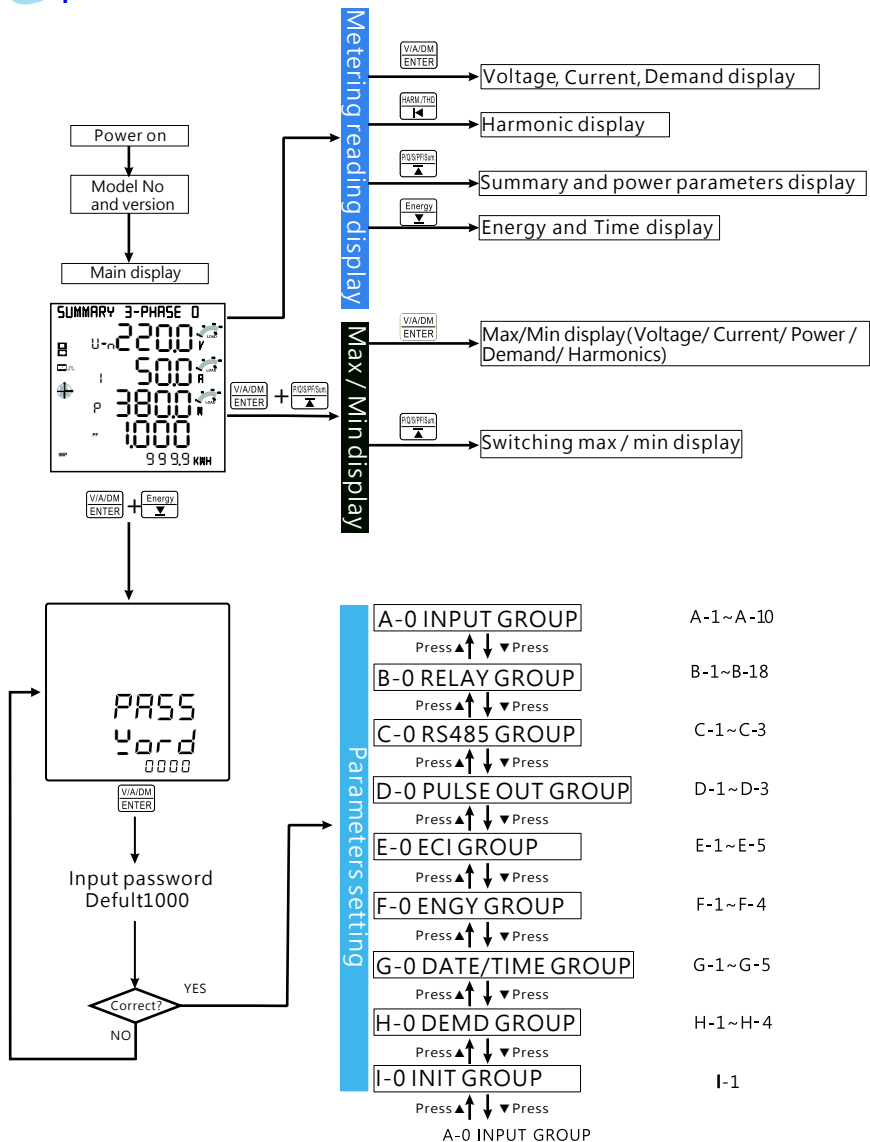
Power on

Model No and version

Main display

SUMMARY 3-PHASE D
U-n 220.0 V
I 50.0 A
P 380.0 W
PF 1.000
999.9 KWH

Metering reading display

V/A/DM ENTER
Voltage, Current, Demand display

HARM/THD
Harmonic display

P/Q/S/PF/Sum
Summary and power parameters display

Energy
Energy and Time display

V/A/DM ENTER + P/Q/S/PF/Sum

Max / Min display

V/A/DM ENTER
Max/Min display(Voltage/ Current/ Power / Demand/ Harmonics)

P/Q/S/PF/Sum
Switching max / min display

V/A/DM ENTER + Energy

PASS
Uord
0000

V/A/DM ENTER

Input password
Defult1000

Correct?
YES
NO

Parameters setting

A-0 INPUT GROUP
A-1~A-10
Press ▲ ▼ Press
B-0 RELAY GROUP
B-1~B-18
Press ▲ ▼ Press
C-0 RS485 GROUP
C-1~C-3
Press ▲ ▼ Press
D-0 PULSE OUT GROUP
D-1~D-3
Press ▲ ▼ Press
E-0 ECI GROUP
E-1~E-5
Press ▲ ▼ Press
F-0 ENGY GROUP
F-1~F-4
Press ▲ ▼ Press
G-0 DATE/TIME GROUP
G-1~G-5
Press ▲ ▼ Press
H-0 DEMD GROUP
H-1~H-4
Press ▲ ▼ Press
I-0 INIT GROUP
I-1
Press ▲ ▼ Press
A-0 INPUT GROUP